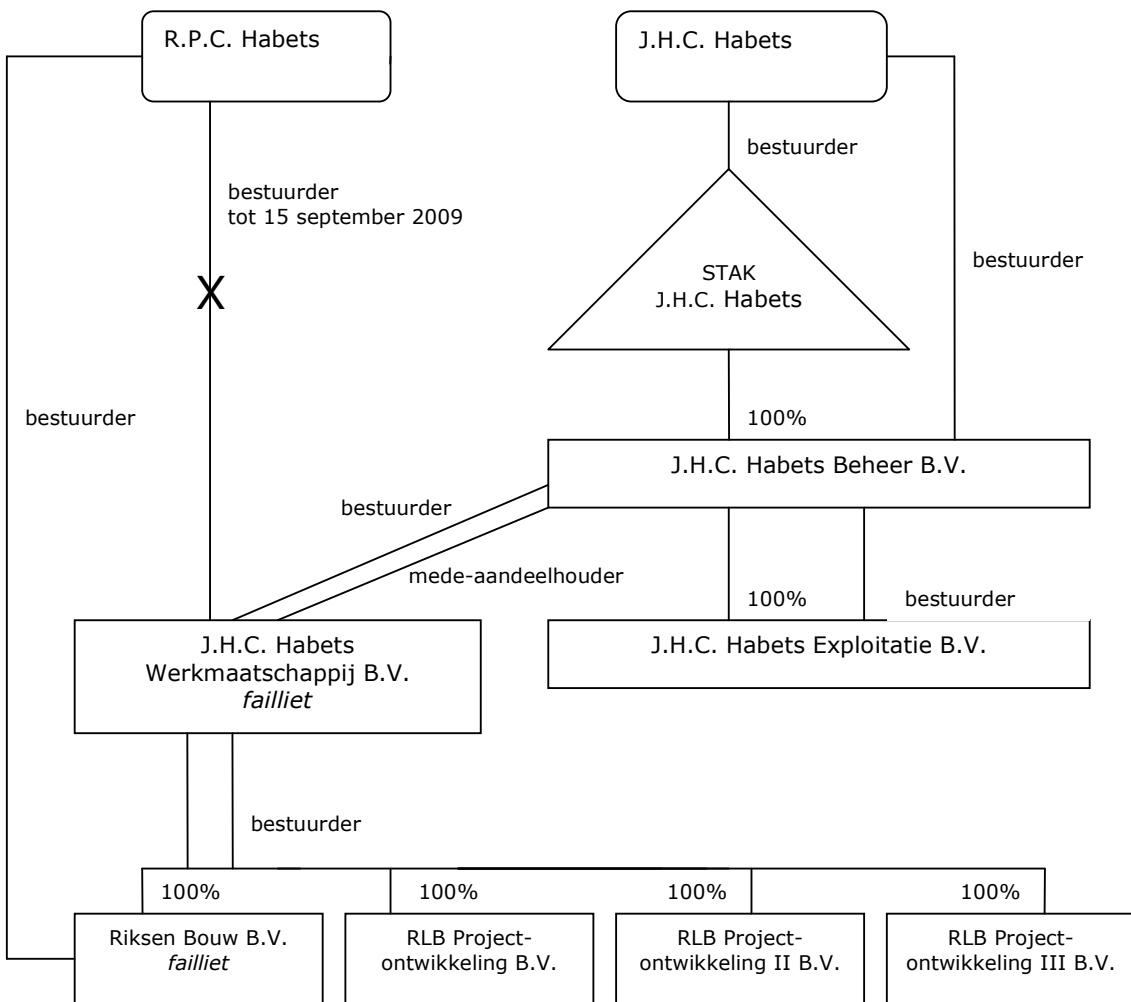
R.P.C. Habets

J.H.C. Habets

bestuurder
tot 15 september 2009

X

bestuurder

STAK
J.H.C. Habets

bestuurder

bestuurder

100%

J.H.C. Habets Beheer B.V.

bestuurder

mede-aandeelhouder

100%

bestuurder

J.H.C. Habets
Werkmaatschappij B.V.
*failliet*

J.H.C. Habets Exploitatie B.V.

bestuurder

100%

100%

100%

100%

Riksen Bouw B.V.
*failliet*

RLB Projectontwikkeling B.V.

RLB Projectontwikkeling II B.V.

RLB Projectontwikkeling III B.V.